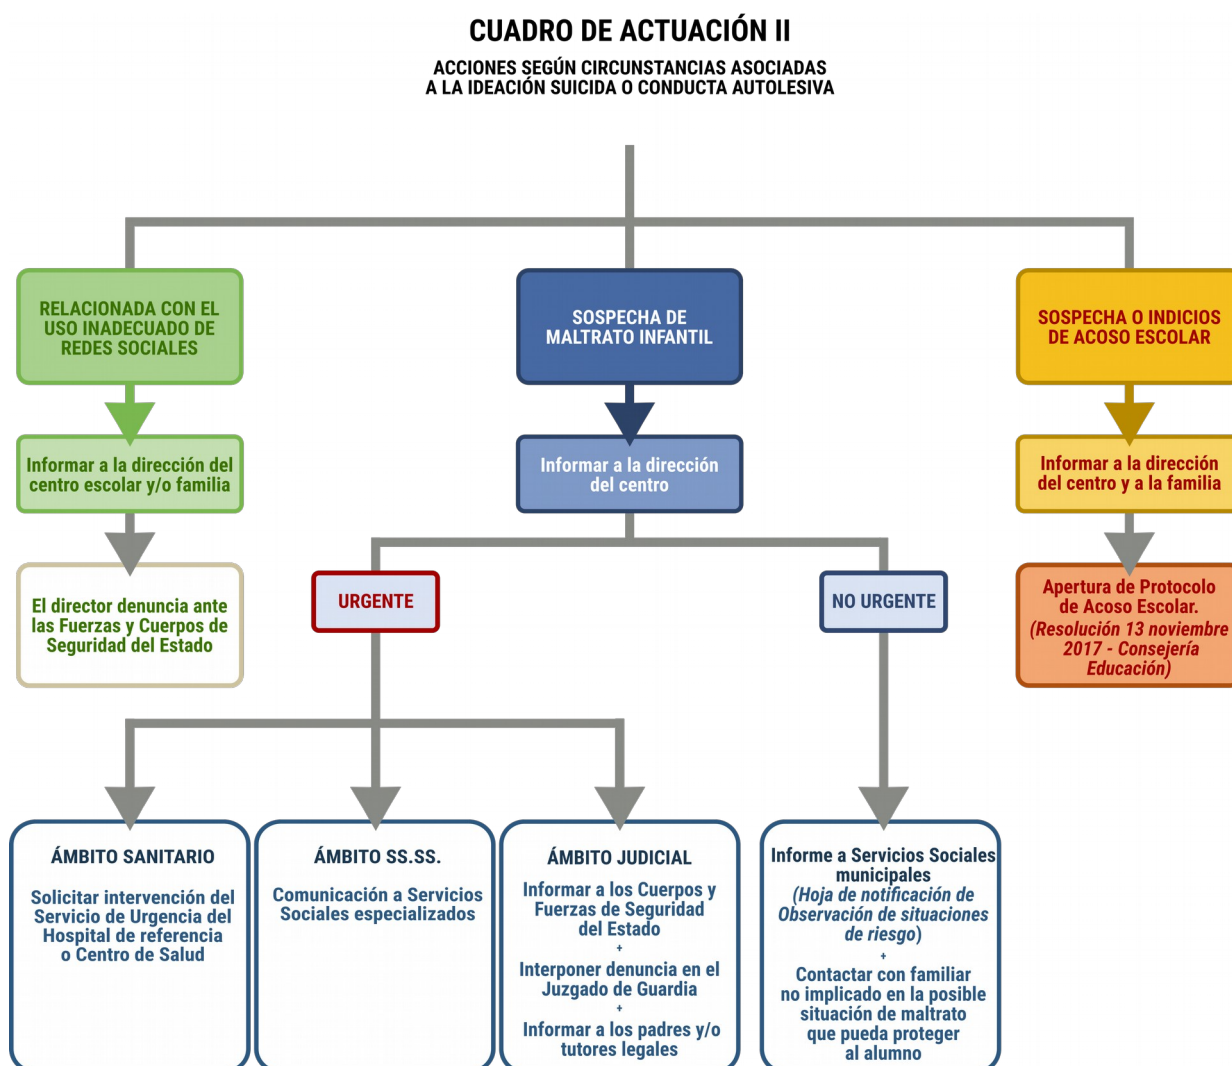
CUADRO DE ACTUACIÓN II

ACCIONES SEGÚN CIRCUNSTANCIAS ASOCIADAS A LA IDEACIÓN SUICIDA O CONDUCTA AUTOLESIVA

RELACIONADA CON EL USO INADECUADO DE REDES SOCIALES

Informar a la dirección del centro escolar y/o familia

El director denuncia ante las Fuerzas y Cuerpos de Seguridad del Estado

SOSPECHA DE MALTRATO INFANTIL

Informar a la dirección del centro

URGENTE

NO URGENTE

SOSPECHA O INDICIOS DE ACOSO ESCOLAR

Informar a la dirección del centro y a la familia

Apertura de Protocolo de Acoso Escolar. (Resolución 13 noviembre 2017 - Consejería Educación)

ÁMBITO SANITARIO

Solicitar intervención del Servicio de Urgencia del Hospital de referencia o Centro de Salud

ÁMBITO SS.SS.

Comunicación a Servicios Sociales especializados

ÁMBITO JUDICIAL

Informar a los Cuerpos y Fuerzas de Seguridad del Estado
+
Interponer denuncia en el Juzgado de Guardia
+
Informar a los padres y/o tutores legales

Informe a Servicios Sociales municipales
(Hoja de notificación de Observación de situaciones de riesgo)
+
Contactar con familiar no implicado en la posible situación de maltrato que pueda proteger al alumno